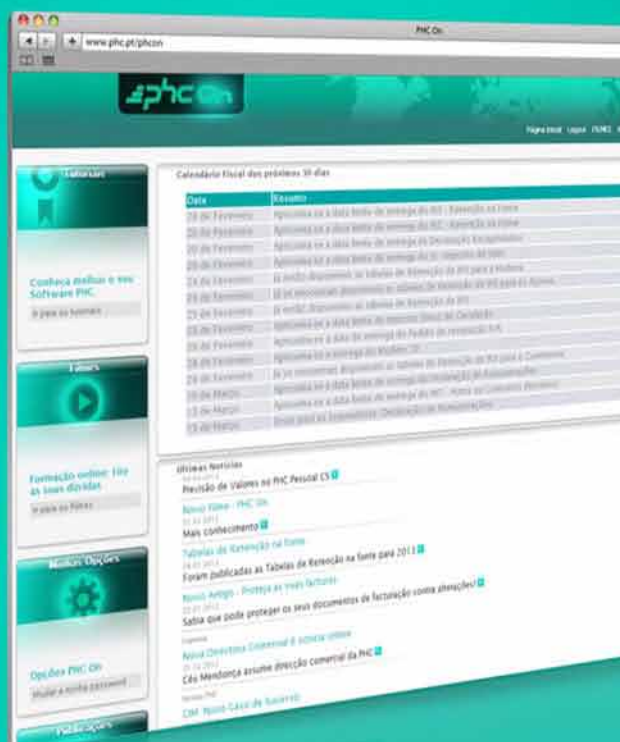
PHC On

www.phc.pt/phcon

phc On

Página Inicial Logout FAQ

Tutoriais

Conheça melhor o seu Software PHC

Ir para os tutoriais

Vídeos

Formação online: tire as suas dúvidas

Ir para os filmes

Minhas Opções

Opções PHC On

Mudar a minha password

Publicações

Calendário fiscal dos próximos 30 dias

| Data | Assunto |
|---|---|
| 20 de Fevereiro | Aproxima-se a data limite de entrega do IVA - Retenção na Fonte |
| 20 de Fevereiro | Aproxima-se a data limite de entrega do IRS - Retenção na Fonte |
| 20 de Fevereiro | Aproxima-se a data limite de entrega da Declaração Recapitulativa |
| 20 de Fevereiro | Aproxima-se a data limite de entrega do SS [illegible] |
| 24 de Fevereiro | Já estão disponíveis as Tabelas de Retenção do IRS para a Madeira |
| 25 de Fevereiro | Já se encontram disponíveis as tabelas de Retenção do IRS para os Açores |
| 25 de Fevereiro | Já estão disponíveis as tabelas de Retenção do IRS |
| 25 de Fevereiro | Aproxima-se a data limite de entrega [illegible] |
| 25 de Fevereiro | Aproxima-se a data limite de entrega do Pedido de restituição IVA |
| 28 de Fevereiro | Aproxima-se a entrega do Modelo 10 |
| 28 de Fevereiro | Aproxima-se a entrega da Declaração de Retenção do IRS para o Continente |
| 28 de Fevereiro | Já se encontram disponíveis as tabelas de Retenção do IRS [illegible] |
| 10 de Março | Aproxima-se a data limite de entrega da Declaração de Remunerações |
| 15 de Março | Aproxima-se a data limite de entrega do IVA - Regime de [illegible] |
| 15 de Março | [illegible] Declaração de Remunerações |

Últimas Notícias

Previsão de Valores no PHC Pessoal CS

Novo Filme - PHC On
Mais conhecimento

Tabelas de Retenção na Fonte
Foram publicadas as Tabelas de Retenção na fonte para 2013

Novo Artigo - Proteja as suas facturas
Saiba que pode proteger os seus documentos de facturação contra alterações!

Nova Directora Comercial é sócia da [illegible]
Céu Mendonça assume direcção comercial da PHC

CIM: Novo Caso de Sucesso